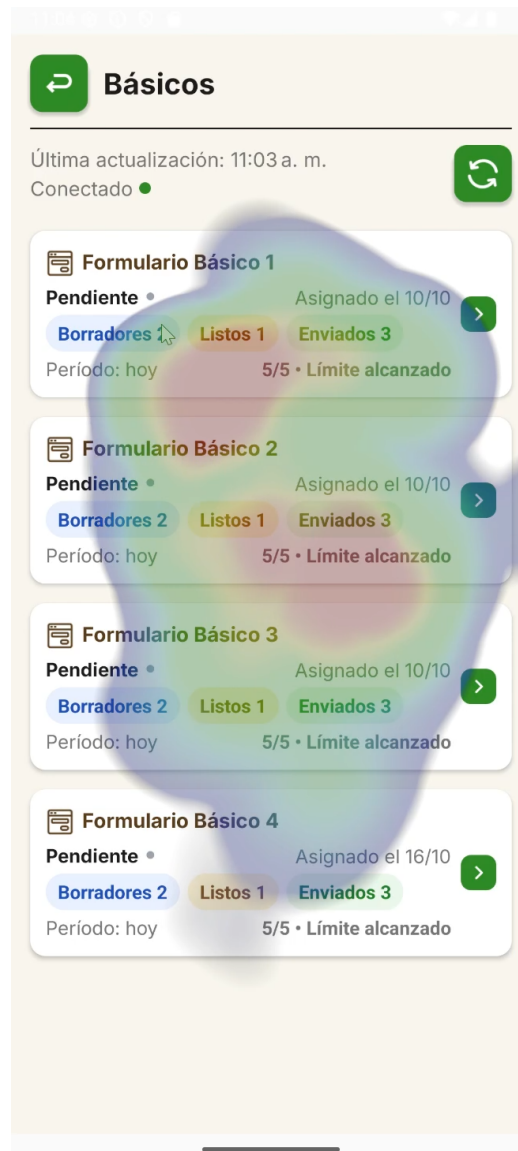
11:03

Básicos

Última actualización: 11:03 a. m.
Conectado

Formulario Básico 1
Pendiente
Asignado el 10/10
Borradores 1
Listos 1
Enviados 3
Período: hoy
5/5 • Límite alcanzado

Formulario Básico 2
Pendiente
Asignado el 10/10
Borradores 2
Listos 1
Enviados 3
Período: hoy
5/5 • Límite alcanzado

Formulario Básico 3
Pendiente
Asignado el 10/10
Borradores 2
Listos 1
Enviados 3
Período: hoy
5/5 • Límite alcanzado

Formulario Básico 4
Pendiente
Asignado el 16/10
Borradores 2
Listos 1
Enviados 3
Período: hoy
5/5 • Límite alcanzado